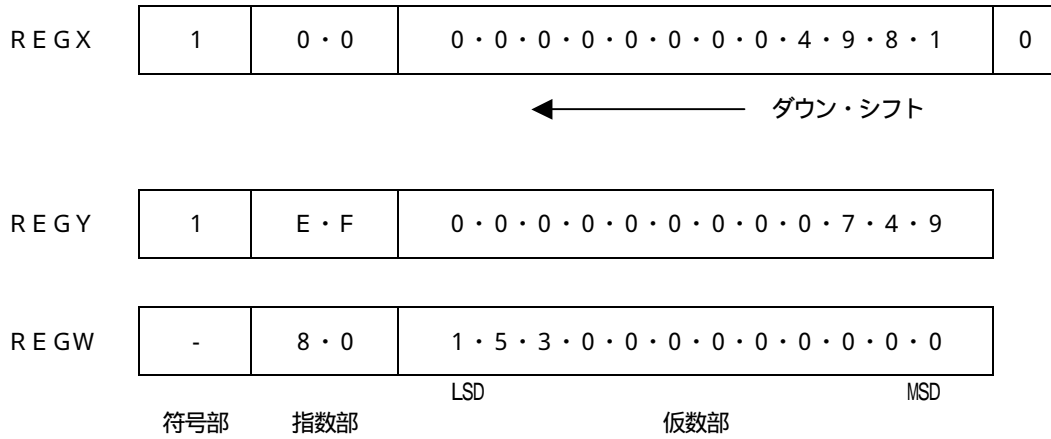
| REGX | 1 | 0・0 | 0・0・0・0・0・0・0・0・4・9・8・1 | 0 |
|---|---|---|---|---|

ダウン・シフト

| REGY | 1 | E・F | 0・0・0・0・0・0・0・0・7・4・9 |
|---|---|---|---|

| REGW | - | 8・0 | 1・5・3・0・0・0・0・0・0・0・0・0 |
|---|---|---|---|

LSD MSD

符号部 指数部 仮数部